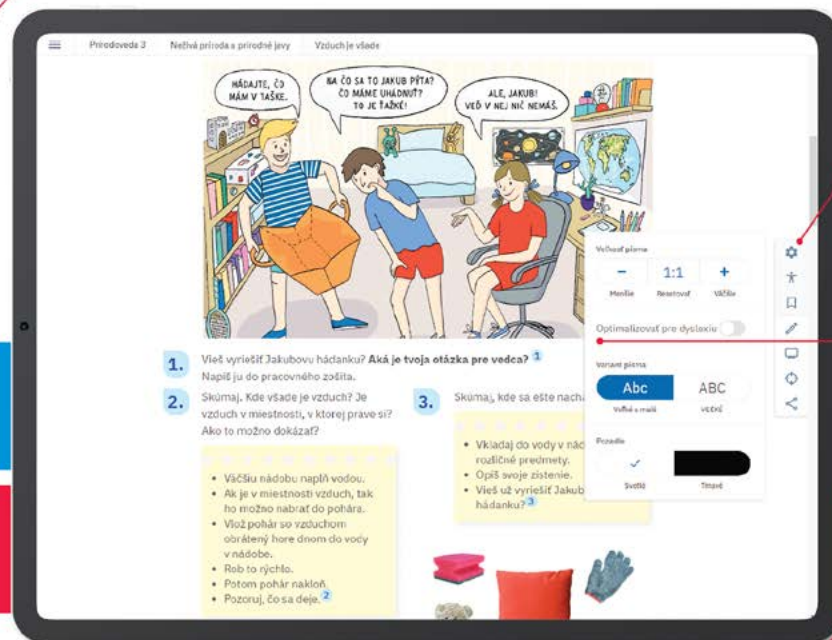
Prírodoveda 3 | Neživá príroda a prírodné javy | Vzduch je všade

HÁDAJTE, ČO MÁM V TAŠKE.

NA ČO SA TO JAKUB PÝTA? ČO MÁME UHÁDNUŤ? TO JE ŤAŽKÉ!

ALE, JAKUB! VEĎ V NEJ NIČ NEMÁŠ.

1. Vieš vyriešiť Jakubovu hádanku? Aká je tvoja otázka pre vedca? 1
Napíš ju do pracovného zošita.

2. Skúmaj. Kde všade je vzduch? Je vzduch v miestnosti, v ktorej práve si? Ako to možno dokázať?

• Väčšiu nádobu naplň vodou.
• Ak je v miestnosti vzduch, tak ho možno nabrať do pohára.
• Vlož pohár so vzduchom obrátený hore dnom do vody v nádobe.
• Rob to rýchlo.
• Potom pohár nakloň.
• Pozoruj, čo sa deje. 2

3. Skúmaj, kde sa ešte nachá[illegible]

• Vkladaj do vody v nád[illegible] rozličné predmety.
• Opíš svoje zistenie.
• Vieš už vyriešiť Jakub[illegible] hádanku? 3

Veľkosť písma
−
1:1
+
Menšie
Resetovať
Väčšie

Optimalizovať pre dyslexiu

Variant písma
Abc
ABC
Veľké a malé
VEĽKÉ

Pozadie
✓
Svetlé
Tmavé